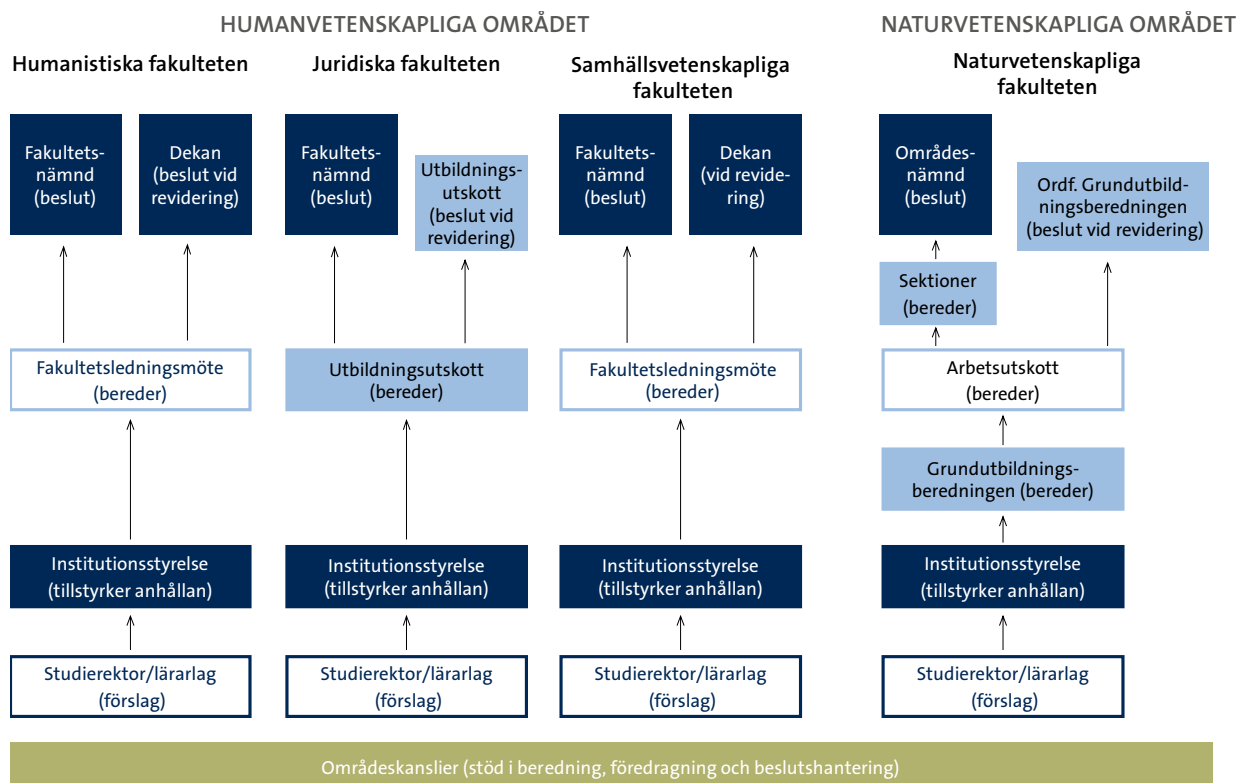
HUMANVETENSKAPLIGA OMRÅDET

NATURVETENSKAPLIGA OMRÅDET

Humanistiska fakulteten

Fakultetsnämnd (beslut)

Dekan (beslut vid revidering)

Fakultetsledningsmöte (bereder)

Institutionsstyrelse (tillstyrker anhållan)

Studierektor/lärarlag (förslag)

Juridiska fakulteten

Fakultetsnämnd (beslut)

Utbildningsutskott (beslut vid revidering)

Utbildningsutskott (bereder)

Institutionsstyrelse (tillstyrker anhållan)

Studierektor/lärarlag (förslag)

Samhällsvetenskapliga fakulteten

Fakultetsnämnd (beslut)

Dekan (vid revidering)

Fakultetsledningsmöte (bereder)

Institutionsstyrelse (tillstyrker anhållan)

Studierektor/lärarlag (förslag)

Naturvetenskapliga fakulteten

Områdesnämnd (beslut)

Ordf. Grundutbildningsberedningen (beslut vid revidering)

Sektioner (bereder)

Arbetsutskott (bereder)

Grundutbildningsberedningen (bereder)

Institutionsstyrelse (tillstyrker anhållan)

Studierektor/lärarlag (förslag)

Områdeskanslier (stöd i beredning, föredragning och beslutshantering)